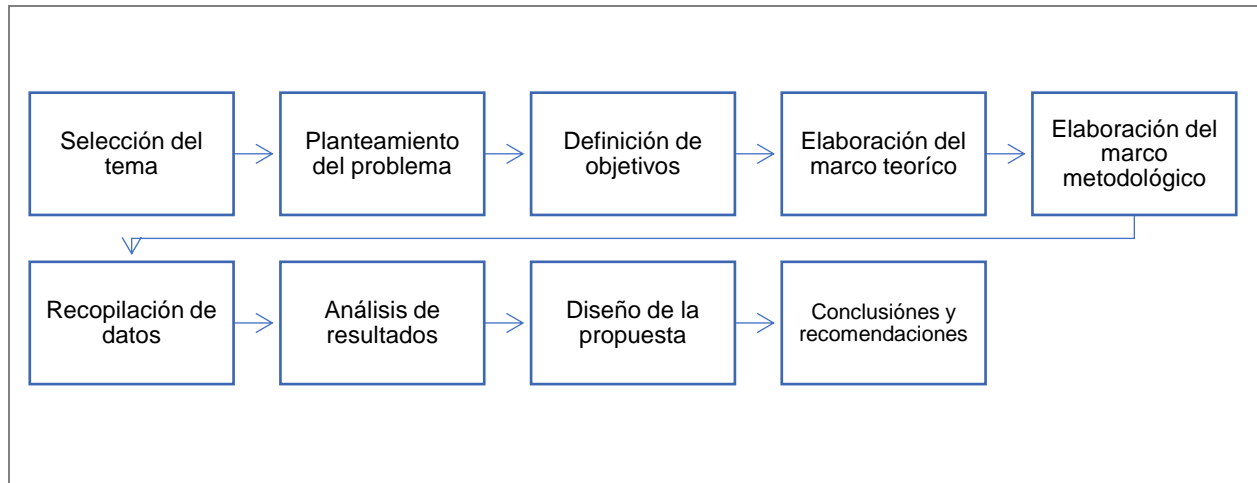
Selección del tema

Planteamiento del problema

Definición de objetivos

Elaboración del marco teoríco

Elaboración del marco metodológico

Recopilación de datos

Análisis de resultados

Diseño de la propuesta

Conclusiónes y recomendaciones